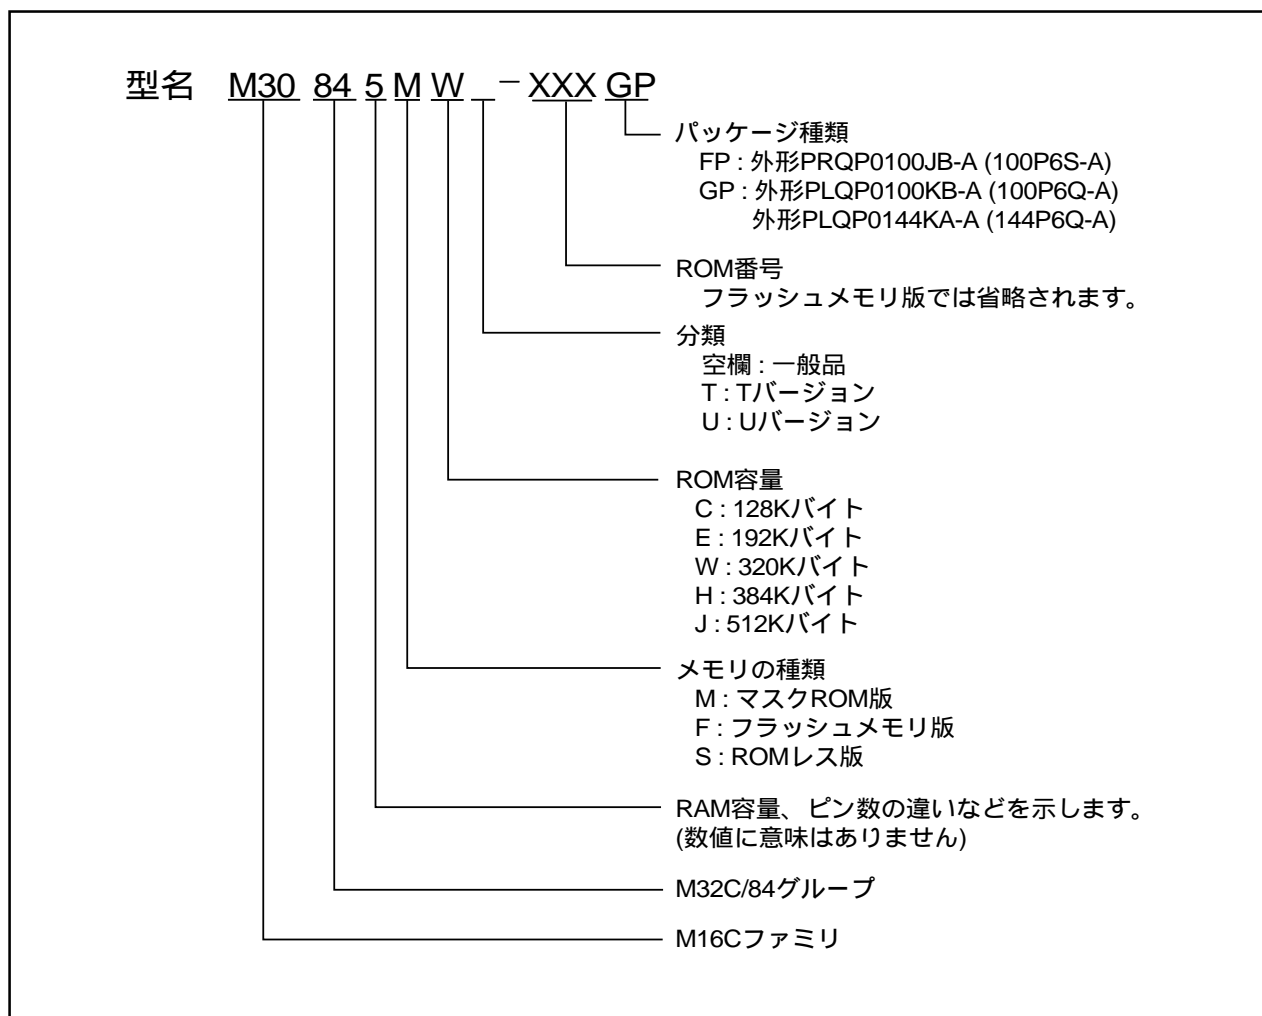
型名 M30 84 5 M W _ − XXX GP

パッケージ種類
FP : 外形PRQP0100JB-A (100P6S-A)
GP : 外形PLQP0100KB-A (100P6Q-A)
外形PLQP0144KA-A (144P6Q-A)

ROM番号
フラッシュメモリ版では省略されます。

分類
空欄 : 一般品
T : Tバージョン
U : Uバージョン

ROM容量
C : 128Kバイト
E : 192Kバイト
W : 320Kバイト
H : 384Kバイト
J : 512Kバイト

メモリの種類
M : マスクROM版
F : フラッシュメモリ版
S : ROMレス版

RAM容量、ピン数の違いなどを示します。
(数値に意味はありません)

M32C/84グループ

M16Cファミリ